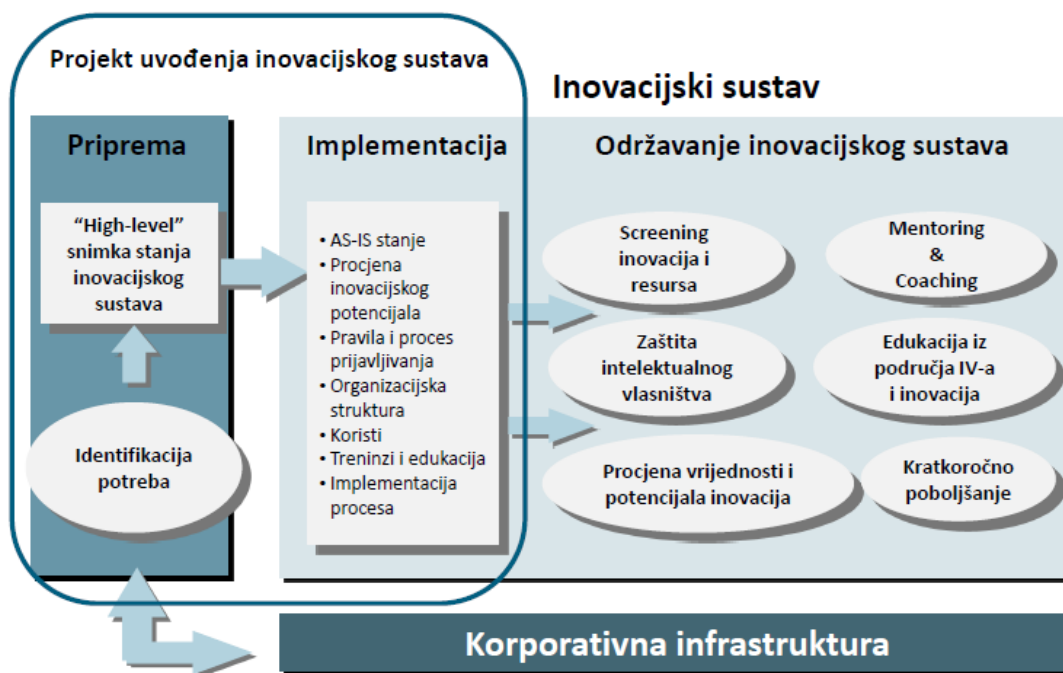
Projekt uvođenja inovacijskog sustava

Inovacijski sustav

Priprema

Implementacija

Održavanje inovacijskog sustava

"High-level" snimka stanja inovacijskog sustava

Identifikacija potreba

• AS-IS stanje
• Procjena inovacijskog potencijala
• Pravila i proces prijavljivanja
• Organizacijska struktura
• Koristi
• Treninzi i edukacija
• Implementacija procesa

Screening inovacija i resursa

Mentoring & Coaching

Zaštita intelektualnog vlasništva

Edukacija iz područja IV-a i inovacija

Procjena vrijednosti i potencijala inovacija

Kratkoročno poboljšanje

Korporativna infrastruktura